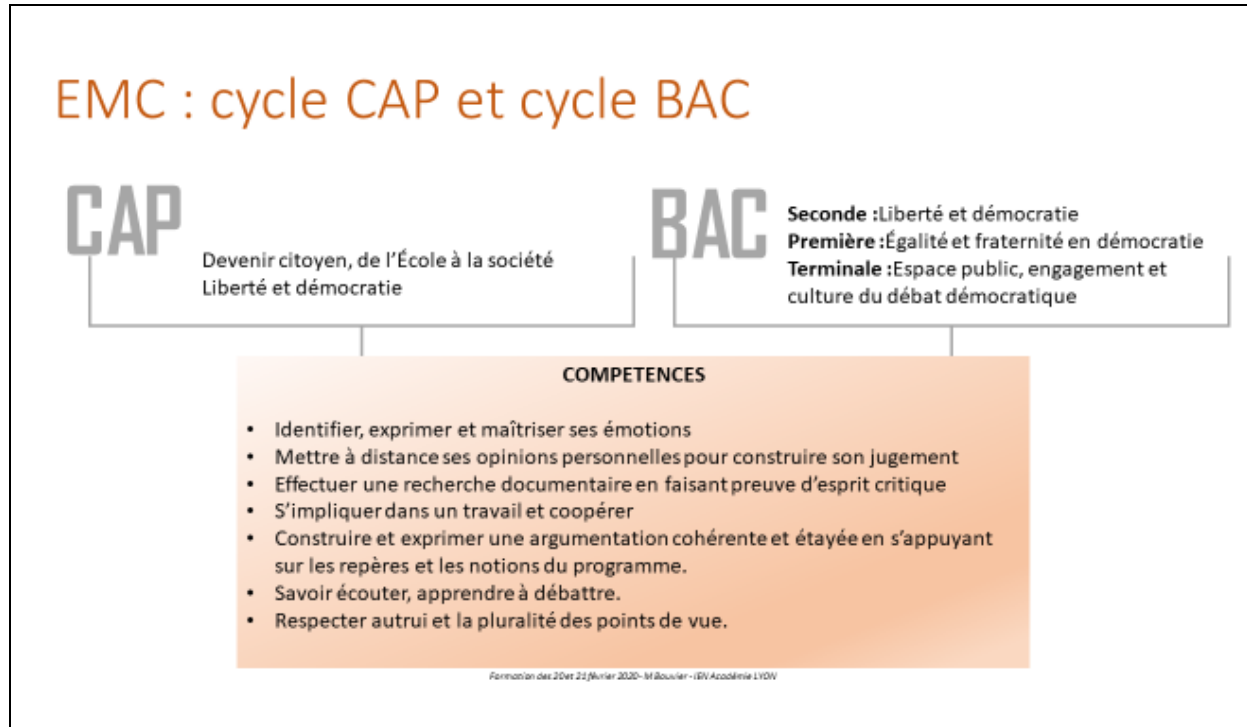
EMC : cycle CAP et cycle BAC

CAP

Devenir citoyen, de l'École à la société
Liberté et démocratie

BAC

**Seconde :** Liberté et démocratie
**Première :** Égalité et fraternité en démocratie
**Terminale :** Espace public, engagement et culture du débat démocratique

COMPETENCES

- Identifier, exprimer et maîtriser ses émotions
- Mettre à distance ses opinions personnelles pour construire son jugement
- Effectuer une recherche documentaire en faisant preuve d'esprit critique
- S'impliquer dans un travail et coopérer
- Construire et exprimer une argumentation cohérente et étayée en s'appuyant sur les repères et les notions du programme.
- Savoir écouter, apprendre à débattre.
- Respecter autrui et la pluralité des points de vue.

Formation des 20 et 21 février 2020 - M Bouvier - IEN Académie LYON